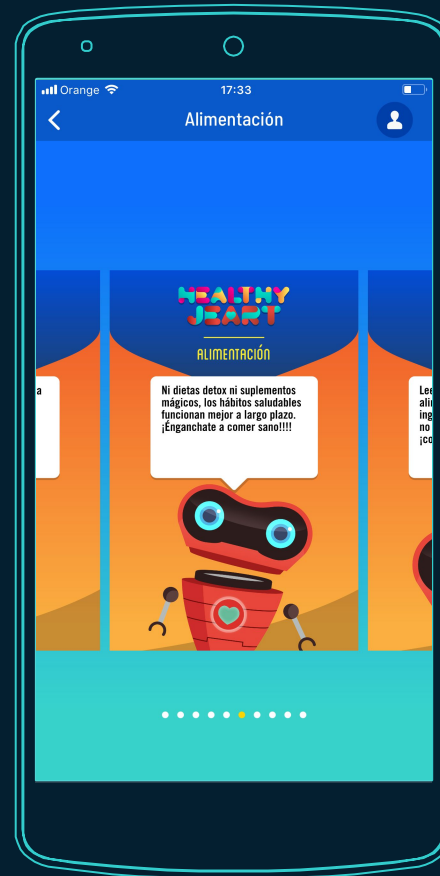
Orange 17:33

Alimentación

a

HEALTHY JEART

ALIMENTACIÓN

Ni dietas detox ni suplementos mágicos, los hábitos saludables funcionan mejor a largo plazo. ¡Enganchate a comer sano!!!!

Lee
ali
ing
no
¡co